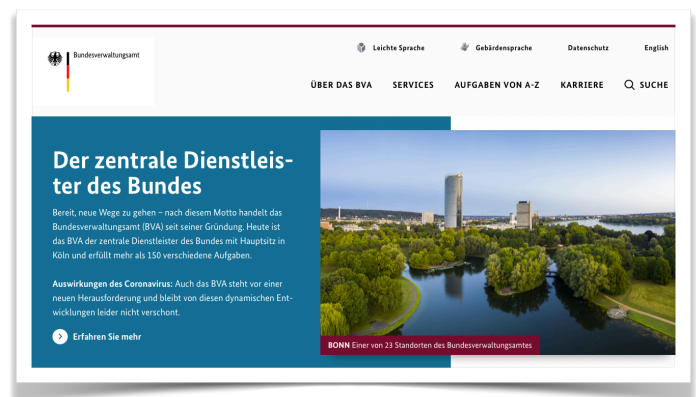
Bundesverwaltungsamt

Leichte Sprache Gebärdensprache Datenschutz English

ÜBER DAS BVA SERVICES AUFGABEN VON A-Z KARRIERE SUCHE

Der zentrale Dienstleister des Bundes

Bereit, neue Wege zu gehen – nach diesem Motto handelt das Bundesverwaltungsamt (BVA) seit seiner Gründung. Heute ist das BVA der zentrale Dienstleister des Bundes mit Hauptsitz in Köln und erfüllt mehr als 150 verschiedene Aufgaben.

**Auswirkungen des Coronavirus:** Auch das BVA steht vor einer neuen Herausforderung und bleibt von diesen dynamischen Entwicklungen leider nicht verschont.

Erfahren Sie mehr

BONN Einer von 23 Standorten des Bundesverwaltungsamtes